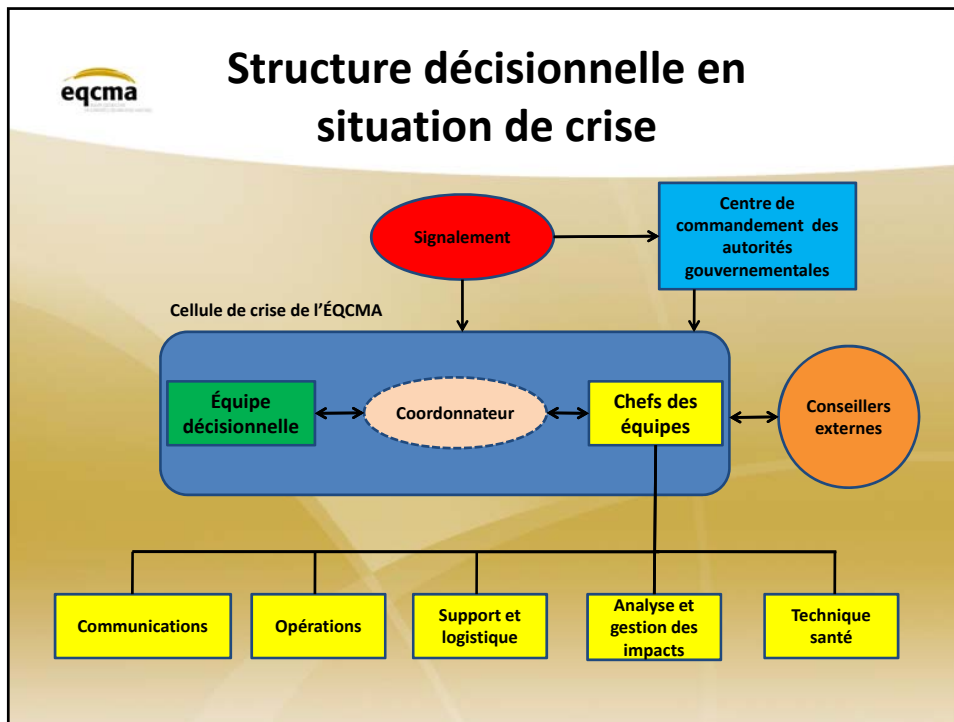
eqcma

Structure décisionnelle en situation de crise

Signalement

Centre de commandement des autorités gouvernementales

Cellule de crise de l'ÉQCMA

Équipe décisionnelle

Coordonnateur

Chefs des équipes

Conseillers externes

Communications

Opérations

Support et logistique

Analyse et gestion des impacts

Technique santé